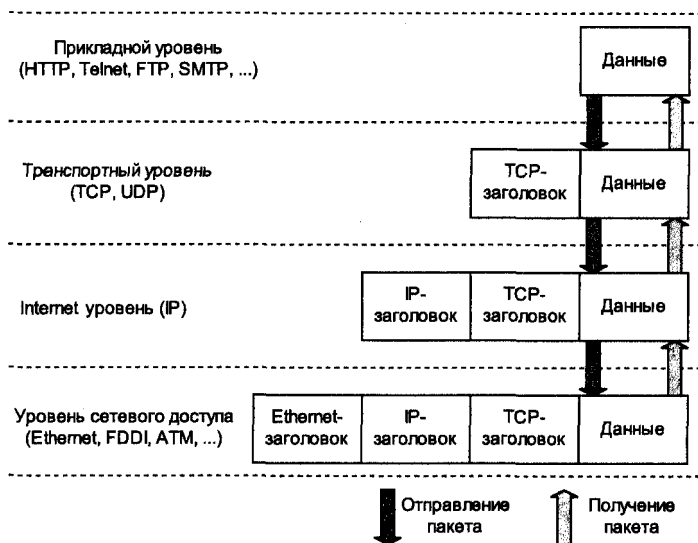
Прикладной уровень
(HTTP, Telnet, FTP, SMTP, ...)

Данные

Транспортный уровень
(TCP, UDP)

TCP-заголовок | Данные

Internet уровень (IP)

IP-заголовок | TCP-заголовок | Данные

Уровень сетевого доступа
(Ethernet, FDDI, ATM, ...)

Ethernet-заголовок | IP-заголовок | TCP-заголовок | Данные

Отправление пакета

Получение пакета